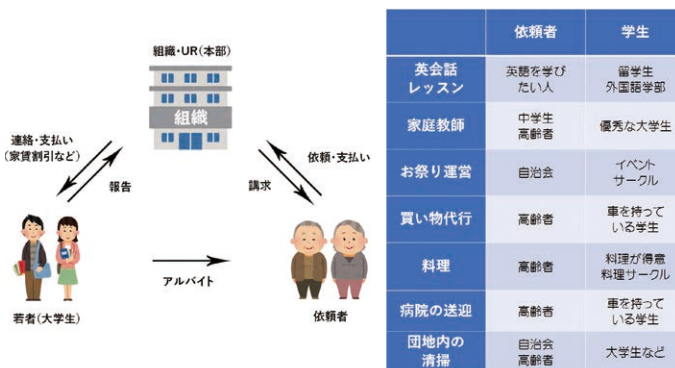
組織・UR(本部)

組織

連絡・支払い
(家賃割引など)

報告

依頼・支払い

請求

アルバイト

若者(大学生)

依頼者

|  | 依頼者 | 学生 |
|---|---|---|
| 英会話レッスン | 英語を学びたい人 | 留学生 外国語学部 |
| 家庭教師 | 中学生 高齢者 | 優秀な大学生 |
| お祭り運営 | 自治会 | イベントサークル |
| 買い物代行 | 高齢者 | 車を持っている学生 |
| 料理 | 高齢者 | 料理が得意 料理サークル |
| 病院の送迎 | 高齢者 | 車を持っている学生 |
| 団地内の清掃 | 自治会 高齢者 | 大学生など |